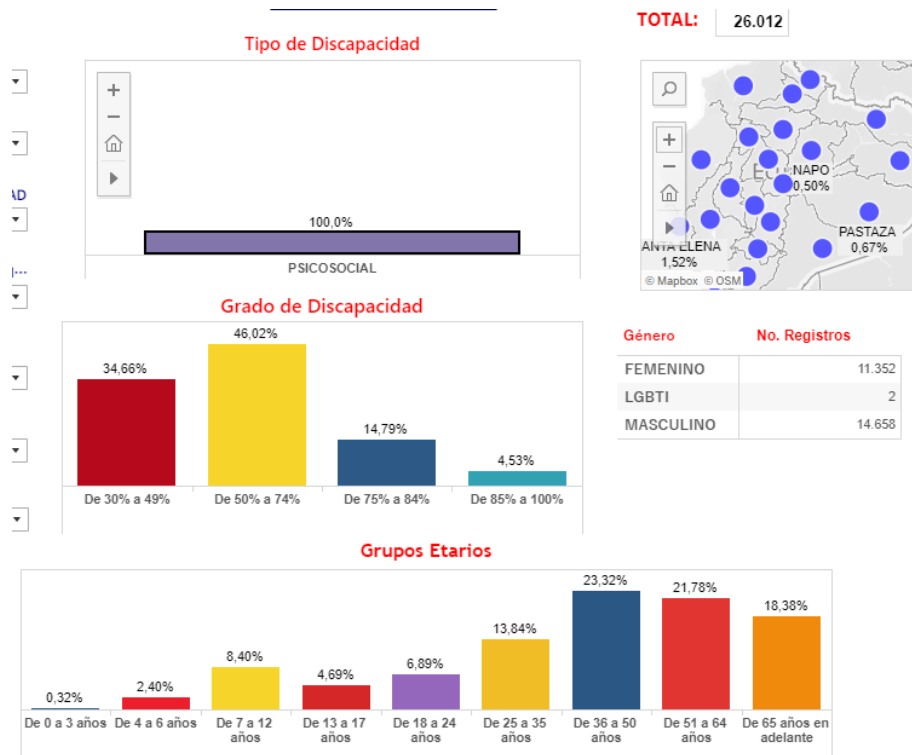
TOTAL: 26.012

Tipo de Discapacidad

100,0%

PSICOSOCIAL

AD

NAPO
0,50%

PASTAZA
0,67%

ANTA ELENA
1,52%

© Mapbox © OSM

Grado de Discapacidad

| De 30% a 49% | De 50% a 74% | De 75% a 84% | De 85% a 100% |
|---|---|---|---|
| 34,66% | 46,02% | 14,79% | 4,53% |

| Género | No. Registros |
|---|---|
| FEMENINO | 11.352 |
| LGBTI | 2 |
| MASCULINO | 14.658 |

Grupos Etarios

| De 0 a 3 años | De 4 a 6 años | De 7 a 12 años | De 13 a 17 años | De 18 a 24 años | De 25 a 35 años | De 36 a 50 años | De 51 a 64 años | De 65 años en adelante |
|---|---|---|---|---|---|---|---|---|
| 0,32% | 2,40% | 8,40% | 4,69% | 6,89% | 13,84% | 23,32% | 21,78% | 18,38% |